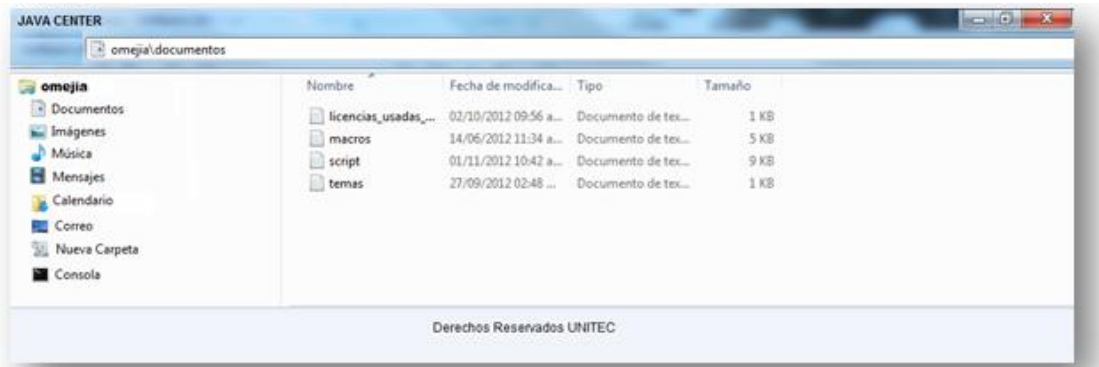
JAVA CENTER

omejia\documentos

omejia
Documentos
Imágenes
Música
Mensajes
Calendario
Correo
Nueva Carpeta
Consola

| Nombre | Fecha de modifica... | Tipo | Tamaño |
|---|---|---|---|
| licencias_usadas_... | 02/10/2012 09:56 a... | Documento de tex... | 1 KB |
| macros | 14/06/2012 11:34 a... | Documento de tex... | 5 KB |
| script | 01/11/2012 10:42 a... | Documento de tex... | 9 KB |
| temas | 27/09/2012 02:48 ... | Documento de tex... | 1 KB |

Derechos Reservados UNITEC